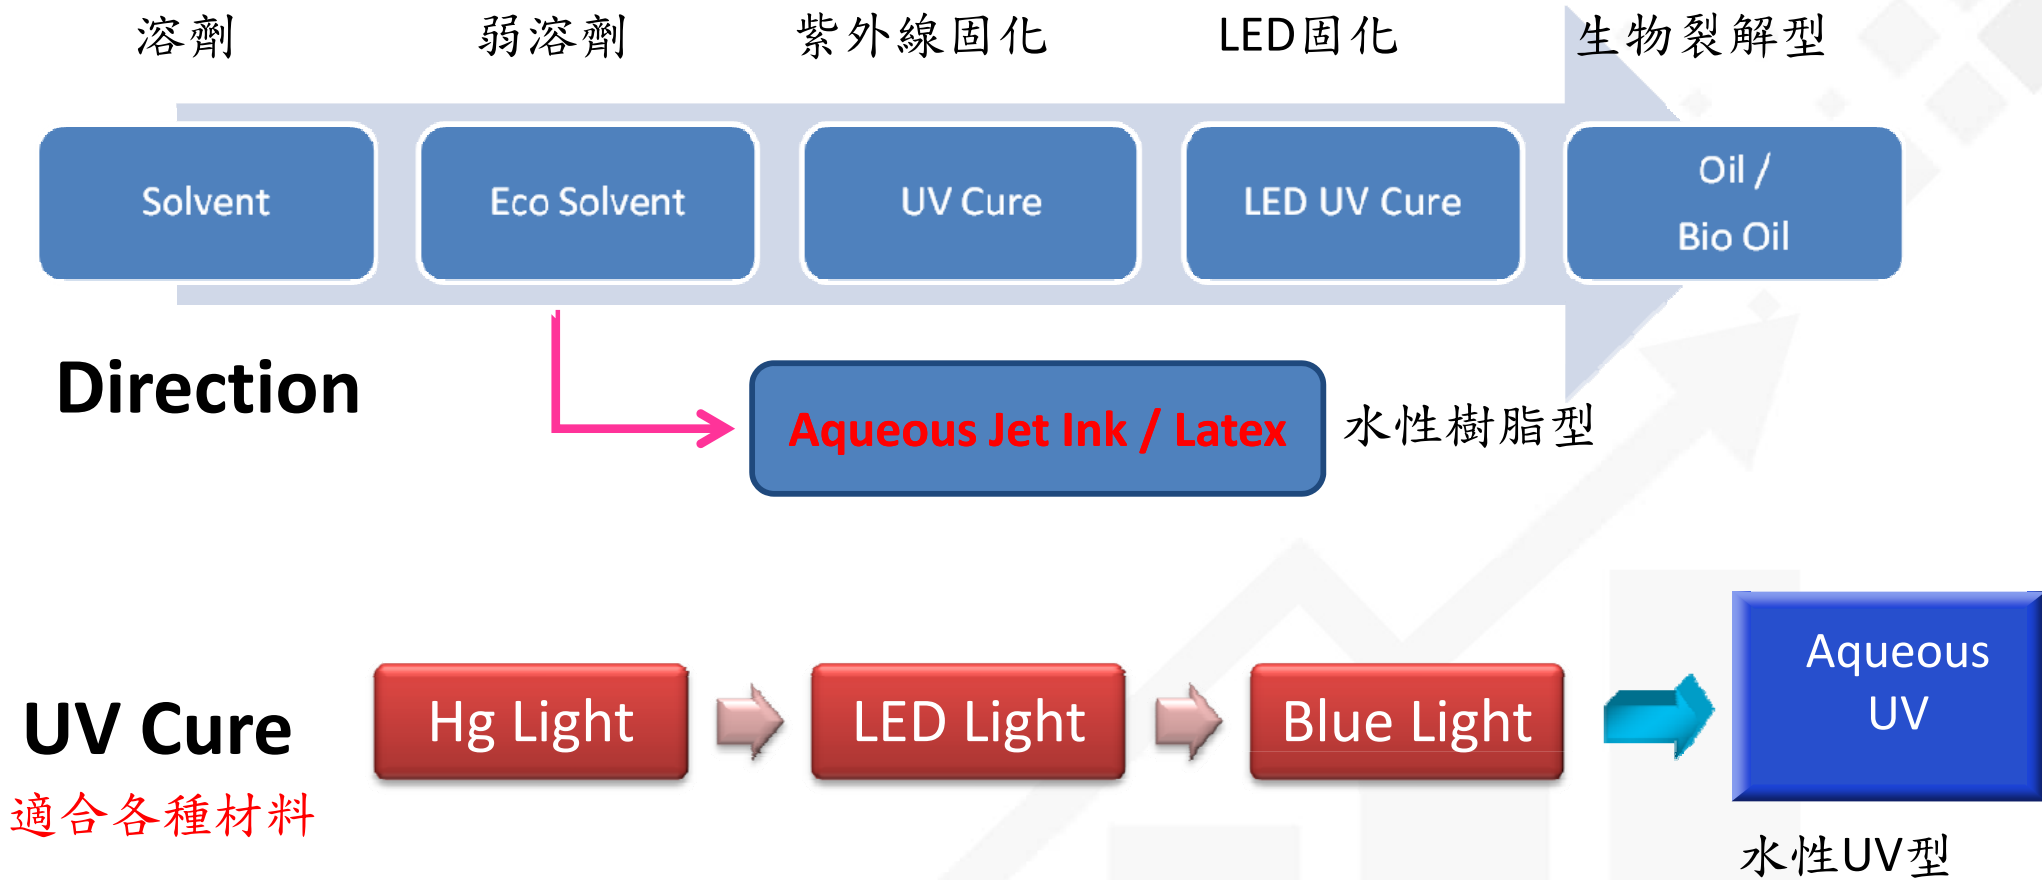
溶劑 弱溶劑 紫外線固化 LED固化 生物裂解型

Solvent

Eco Solvent

UV Cure

LED UV Cure

Oil / Bio Oil

Direction

Aqueous Jet Ink / Latex

水性樹脂型

UV Cure

適合各種材料

Hg Light

LED Light

Blue Light

Aqueous UV

水性UV型